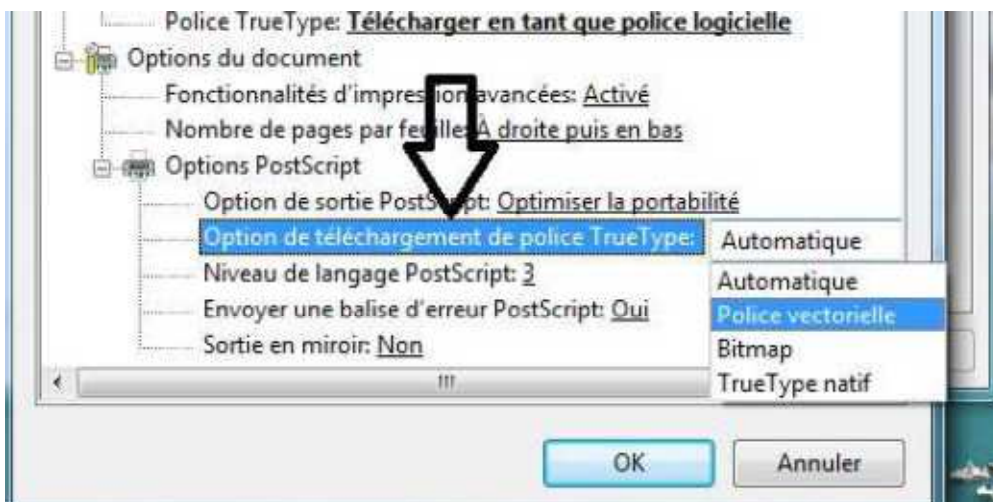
Police TrueType: Télécharger en tant que police logicielle
Options du document
Fonctionnalités d'impres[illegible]avancées: Activé
Nombre de pages par fe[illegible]: À droite puis en bas
Options PostScript
Option de sortie PostS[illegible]: Optimiser la portabilité
Option de téléchargement de police TrueType: Automatique
Niveau de langage PostScript: 3
Envoyer une balise d'erreur PostScript: Oui
Sortie en miroir: Non

Automatique
Police vectorielle
Bitmap
TrueType natif

OK
Annuler